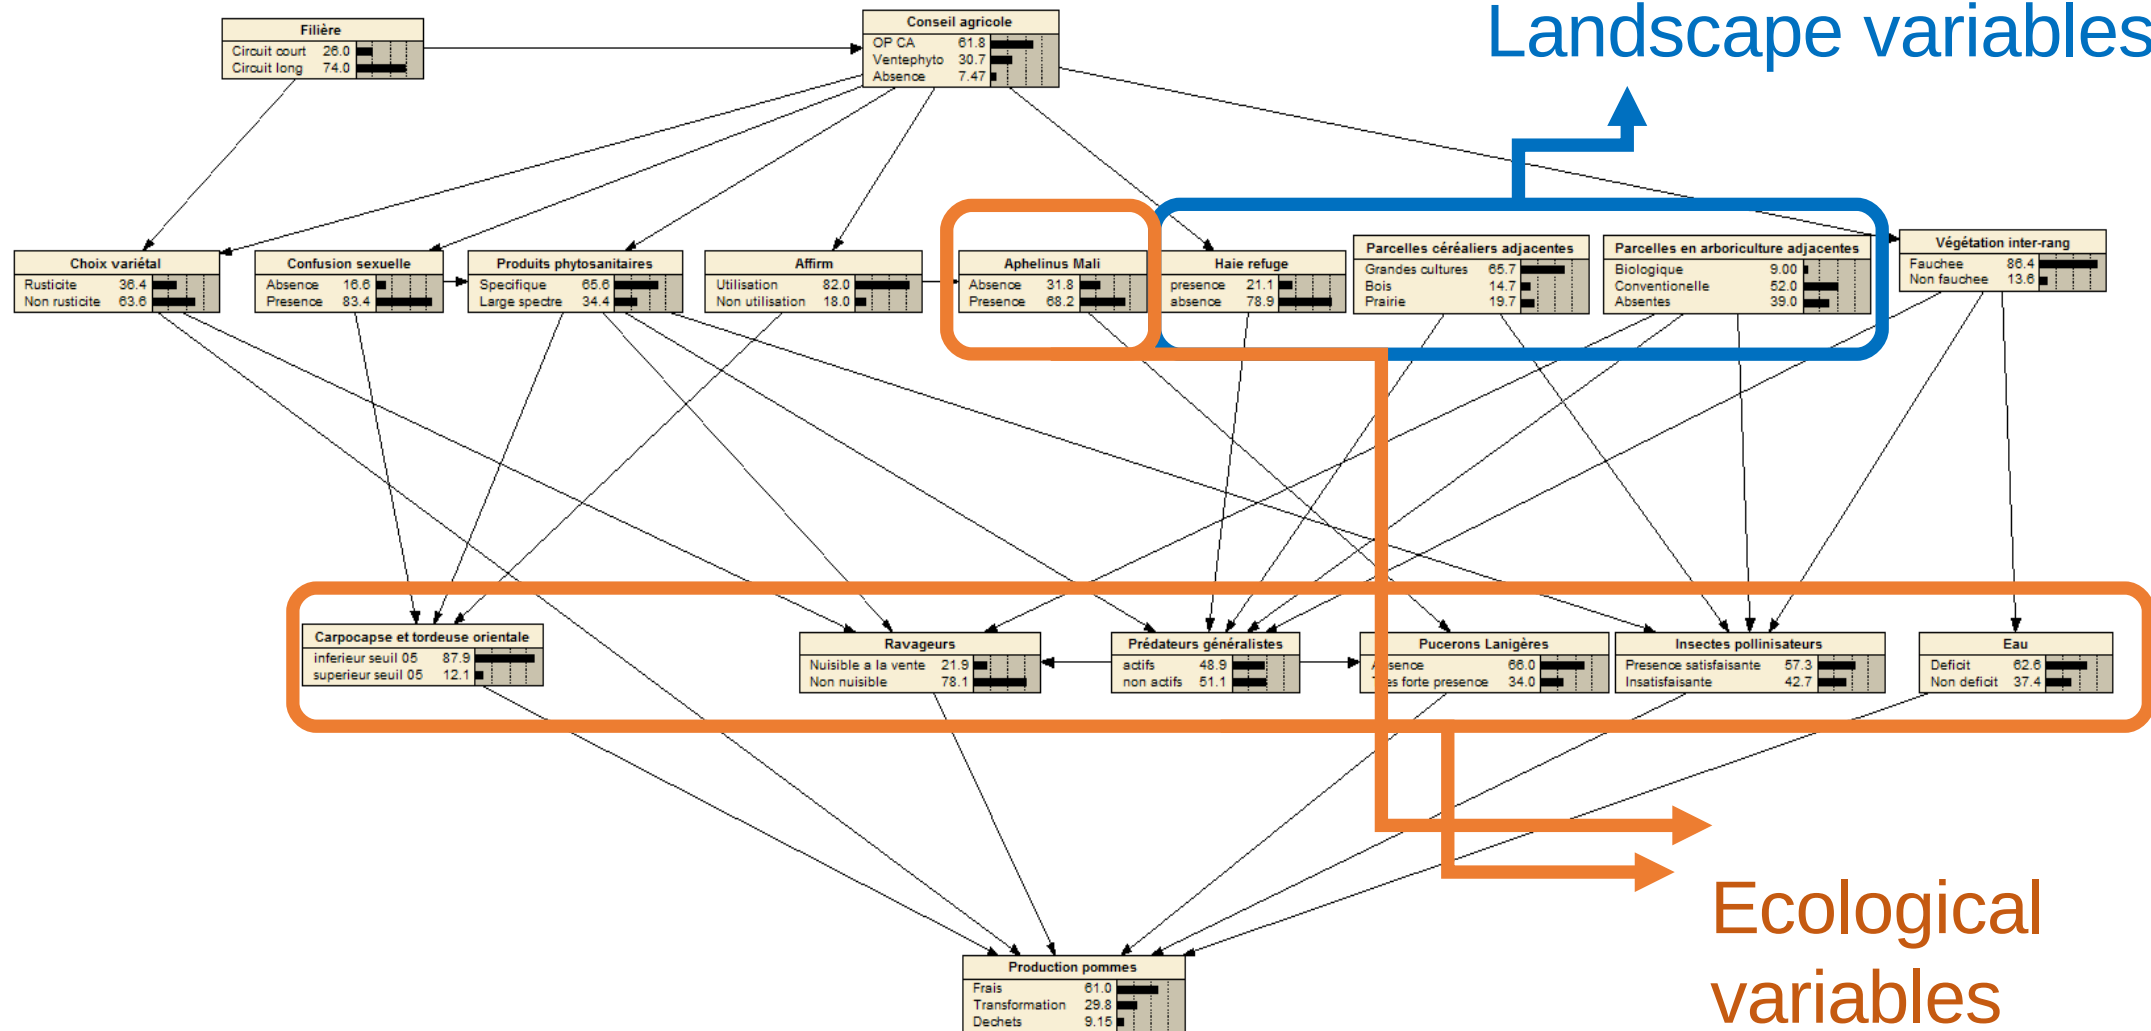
Landscape variables

Filière
Circuit court 26.0
Circuit long 74.0

Conseil agricole
OP CA 61.8
Ventephyto 30.7
Absence 7.47

Choix variétal
Rusticite 36.4
Non rusticite 63.6

Confusion sexuelle
Absence 16.6
Presence 83.4

Produits phytosanitaires
Specifique 65.6
Large spectre 34.4

Affirm
Utilisation 82.0
Non utilisation 18.0

Aphelinus Mali
Absence 31.8
Presence 68.2

Haie refuge
presence 21.1
absence 78.9

Parcelles céréaliers adjacentes
Grandes cultures 65.7
Bois 14.7
Prairie 19.7

Parcelles en arboriculture adjacentes
Biologique 9.00
Conventionelle 52.0
Absentes 39.0

Végétation inter-rang
Fauchee 86.4
Non fauchee 13.6

Carpocapse et tordeuse orientale
inferieur seuil 05 87.9
superieur seuil 05 12.1

Ravageurs
Nuisible a la vente 21.9
Non nuisible 78.1

Prédateurs généralistes
actifs 48.9
non actifs 51.1

Pucerons Lanigères
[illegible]sence 66.0
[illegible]s forte presence 34.0

Insectes pollinisateurs
Presence satisfaisante 57.3
Insatisfaisante 42.7

Eau
Deficit 62.6
Non deficit 37.4

Production pommes
Frais 61.0
Transformation 29.8
Dechets 9.15

Ecological variables